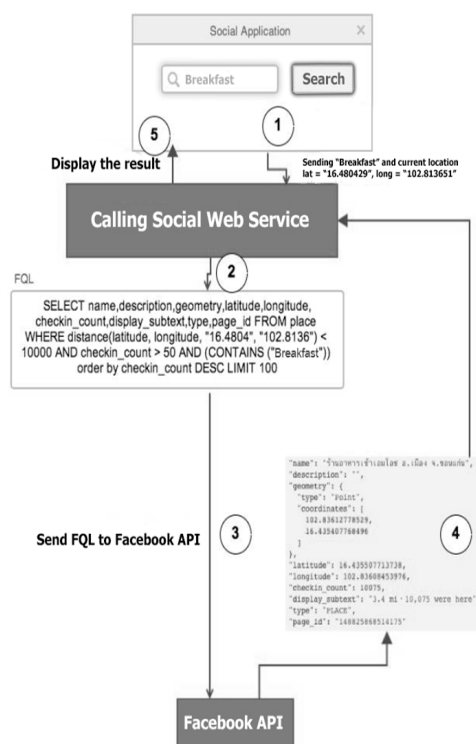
Social Application

Breakfast

Search

5

1

Display the result

Sending "Breakfast" and current location lat = "16.480429", long = "102.813651"

Calling Social Web Service

2

FQL

SELECT name,description,geometry,latitude,longitude, checkin_count,display_subtext,type,page_id FROM place WHERE distance(latitude, longitude, "16.4804", "102.8136") < 10000 AND checkin_count > 50 AND (CONTAINS ("Breakfast")) order by checkin_count DESC LIMIT 100

3

Send FQL to Facebook API

4

"name": "ร้านอาหารเช้าเฮงโฮง อ.เมือง จ.ขอนแก่น",
"description": "",
"geometry": {
"type": "Point",
"coordinates": [
102.83612778529,
16.435407768496
]
},
"latitude": 16.435507713738,
"longitude": 102.83608453976,
"checkin_count": 10075,
"display_subtext": "3.4 mi · 10,075 were here",
"type": "PLACE",
"page_id": "148825868514175"

Facebook API